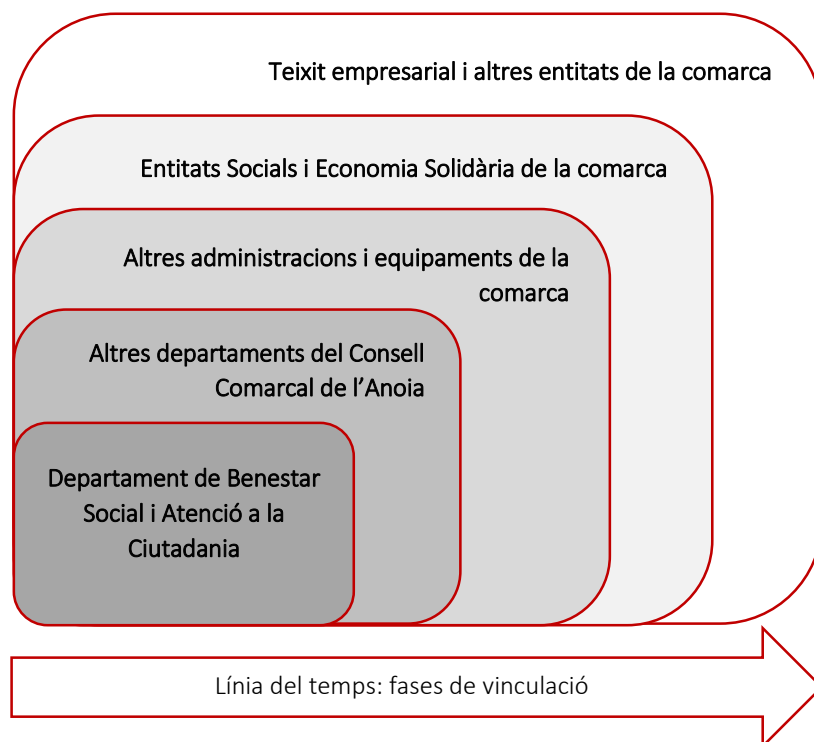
Teixit empresarial i altres entitats de la comarca

Entitats Socials i Economia Solidària de la comarca

Altres administracions i equipaments de la comarca

Altres departaments del Consell Comarcal de l'Anoia

Departament de Benestar Social i Atenció a la Ciutadania

Línia del temps: fases de vinculació